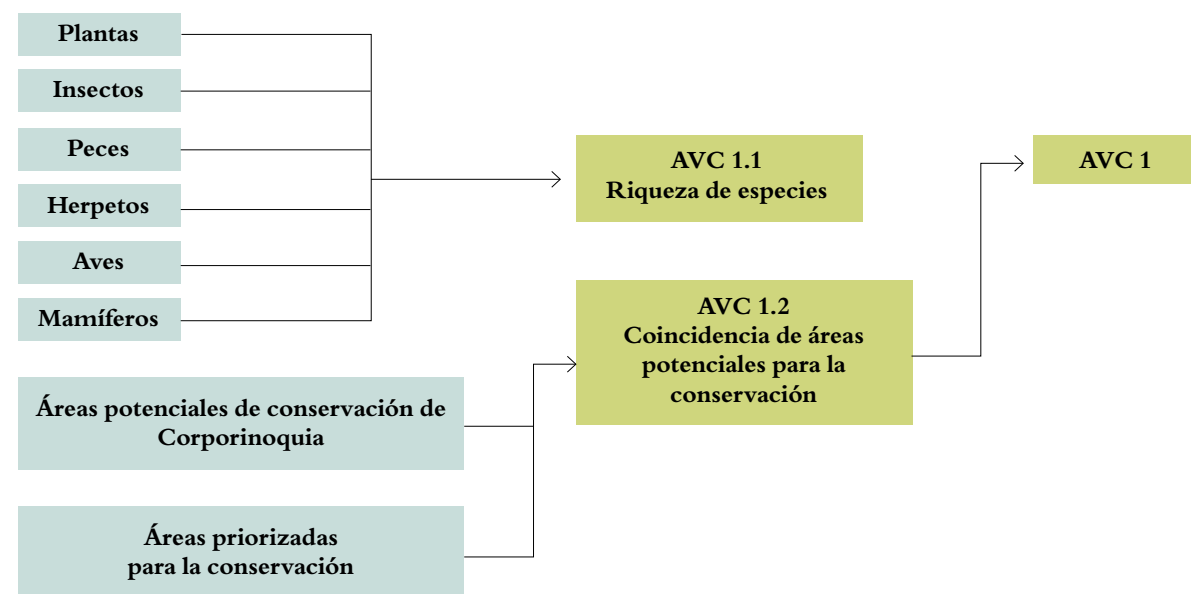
Plantas

Insectos

Peces

Herpetos

Aves

Mamíferos

AVC 1.1
Riqueza de especies

AVC 1

AVC 1.2
Coincidencia de áreas potenciales para la conservación

Áreas potenciales de conservación de Corporinoquia

Áreas priorizadas para la conservación